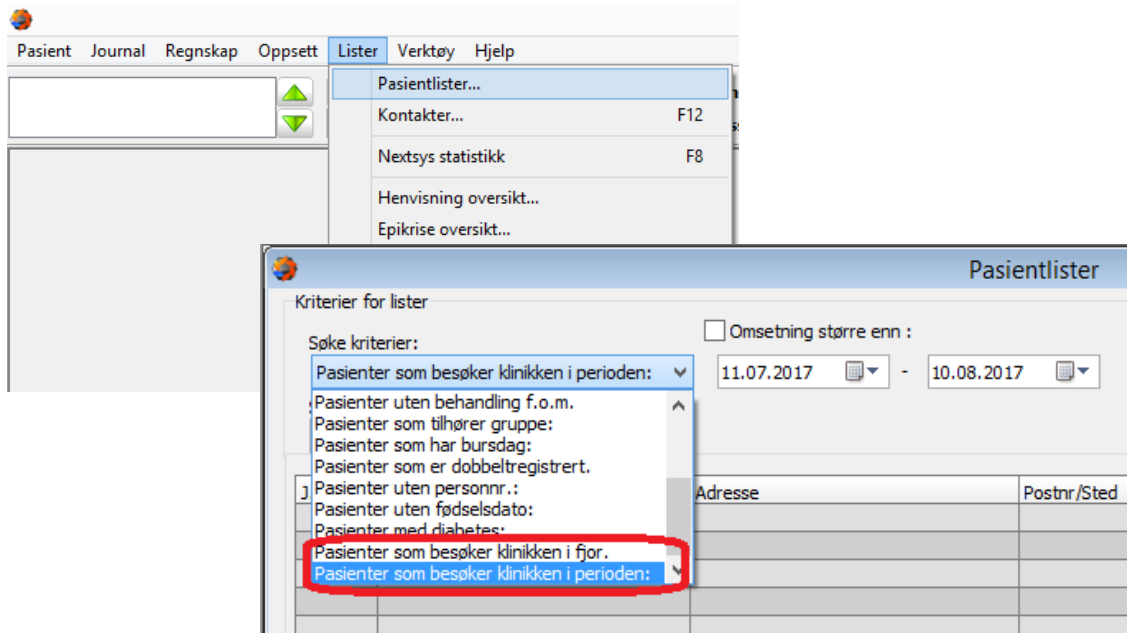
Pasient Journal Regnskap Oppsett Lister Verktøy Hjelp

Pasientlister...
Kontakter... F12
Nextsys statistikk F8
Henvisning oversikt...
Epikrise oversikt...

Pasientlister

Kriterier for lister

Søke kriterier:

Pasienter som besøker klinikken i perioden:

Omsetning større enn :

11.07.2017 - 10.08.2017

Pasienter uten behandling f.o.m.
Pasienter som tilhører gruppe:
Pasienter som har bursdag:
Pasienter som er dobbeltregistrert.
Pasienter uten personnr.:
Pasienter uten fødselsdato:
Pasienter med diabetes:
Pasienter som besøker klinikken i fjor.
Pasienter som besøker klinikken i perioden:

Adresse

Postnr/Sted